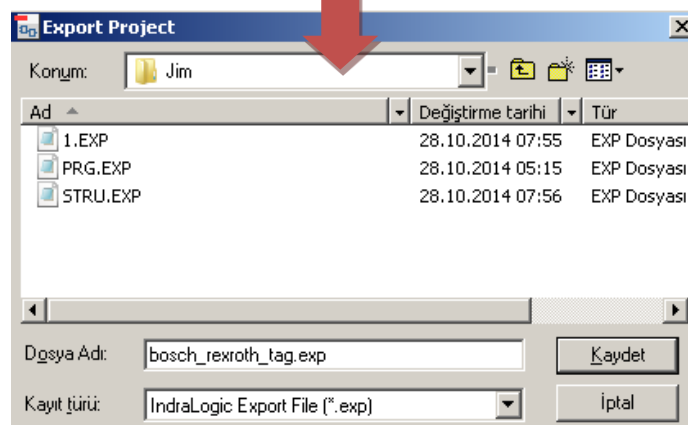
Export Project

Konum: Jim

| Ad | Değiştirme tarihi | Tür |
|---|---|---|
| 1.EXP | 28.10.2014 07:55 | EXP Dosyası |
| PRG.EXP | 28.10.2014 05:15 | EXP Dosyası |
| STRU.EXP | 28.10.2014 07:56 | EXP Dosyası |

Dosya Adı: bosch_rexroth_tag.exp

Kaydet

Kayıt türü: IndraLogic Export File (*.exp)

İptal